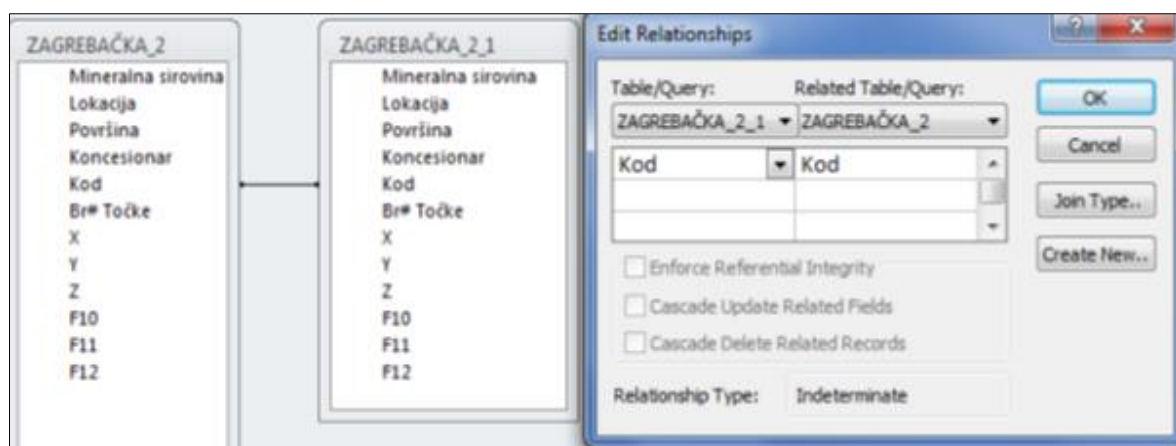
ZAGREBAČKA_2
Mineralna sirovina
Lokacija
Površina
Koncesionar
Kod
Br# Točke
X
Y
Z
F10
F11
F12

ZAGREBAČKA_2_1
Mineralna sirovina
Lokacija
Površina
Koncesionar
Kod
Br# Točke
X
Y
Z
F10
F11
F12

Edit Relationships

Table/Query:
Related Table/Query:
ZAGREBAČKA_2_1
ZAGREBAČKA_2

| Kod | Kod |
|---|---|
| | |
| | |

OK
Cancel
Join Type...
Create New...

Enforce Referential Integrity
Cascade Update Related Fields
Cascade Delete Related Records

Relationship Type: Indeterminate